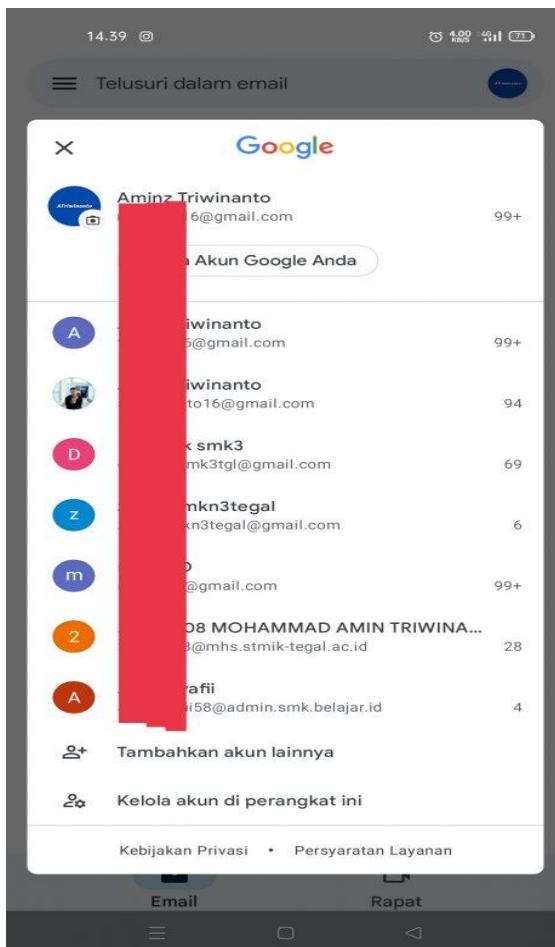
14.39

4,00 KB/S 4G 71

Telusuri dalam email

Google

Aminz Triwinanto
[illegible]6@gmail.com
99+

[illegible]a Akun Google Anda

A
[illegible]iwinanto
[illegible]5@gmail.com
99+

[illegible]iwinanto
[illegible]to16@gmail.com
94

D
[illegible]k smk3
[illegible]mk3tgl@gmail.com
69

z
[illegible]mkn3tegal
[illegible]kn3tegal@gmail.com
6

m
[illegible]
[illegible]@gmail.com
99+

2
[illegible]08 MOHAMMAD AMIN TRIWINA...
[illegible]3@mhs.stmik-tegal.ac.id
28

A
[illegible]afii
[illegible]i58@admin.smk.belajar.id
4

Tambahkan akun lainnya

Kelola akun di perangkat ini

Kebijakan Privasi • Persyaratan Layanan

Email
Rapat